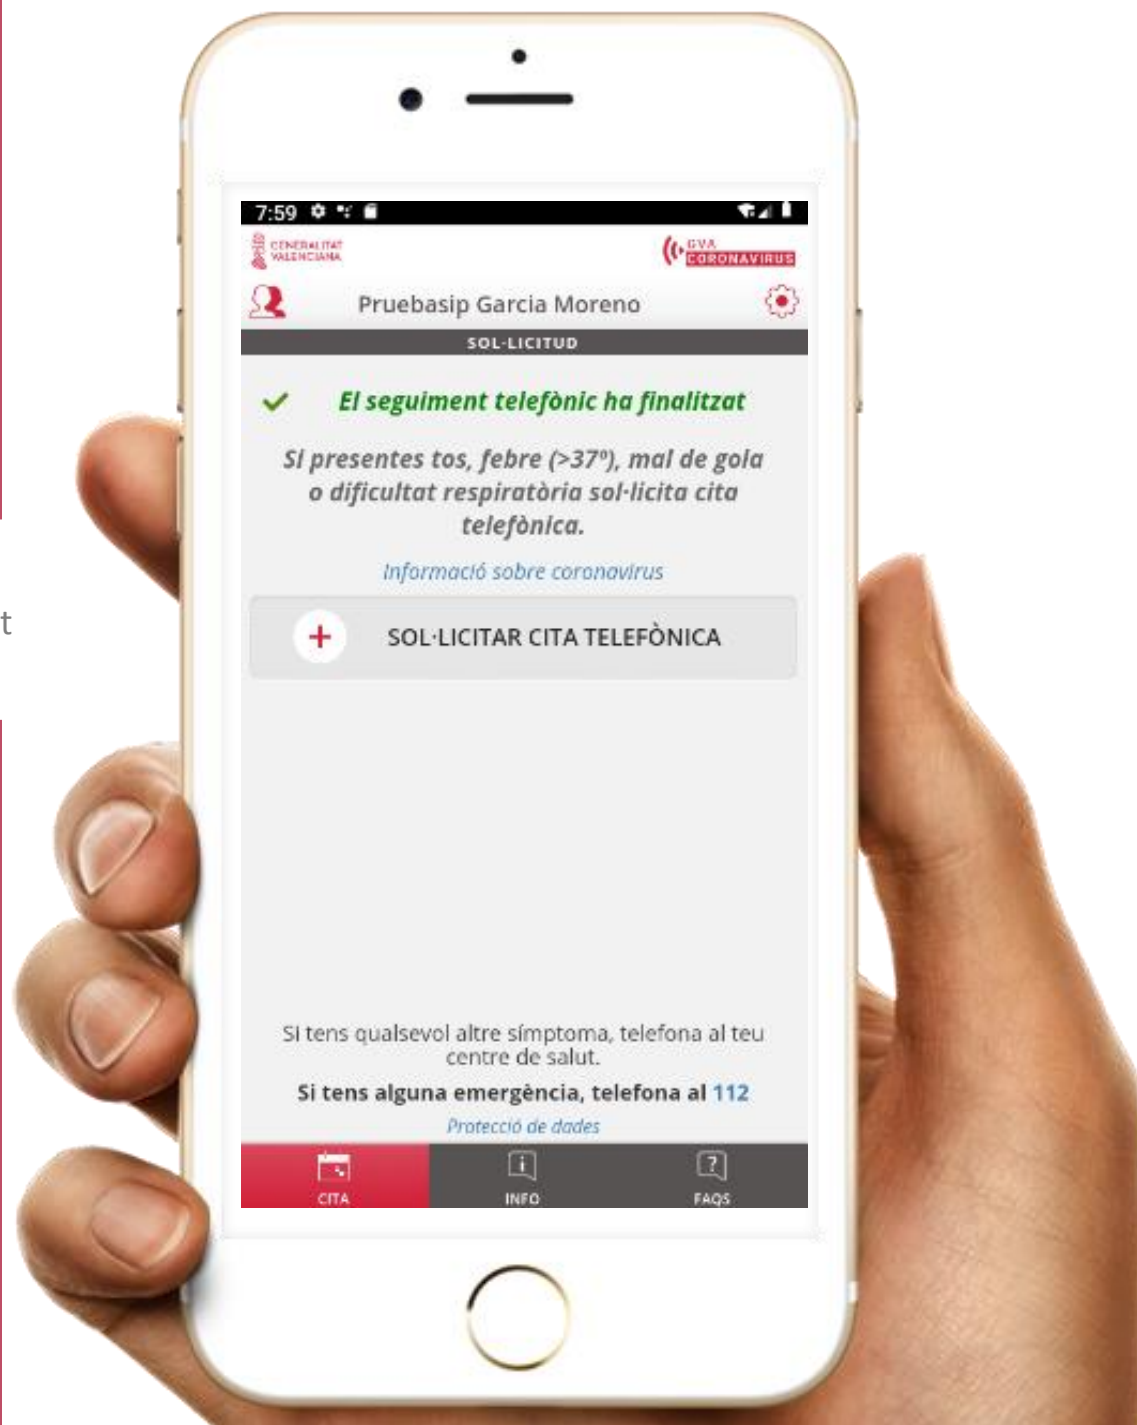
t

7:59

GENERALITAT VALENCIANA

GVA CORONAVIRUS

Pruebasip Garcia Moreno

SOL·LICITUD

El seguiment telefònic ha finalitzat

Si presentes tos, febre (>37º), mal de gola o dificultat respiratòria sol·licita cita telefònica.

Informació sobre coronavirus

SOL·LICITAR CITA TELEFÒNICA

Si tens qualsevol altre símptoma, telefona al teu centre de salut.

Si tens alguna emergència, telefona al 112

Protecció de dades

CITA

INFO

FAQS